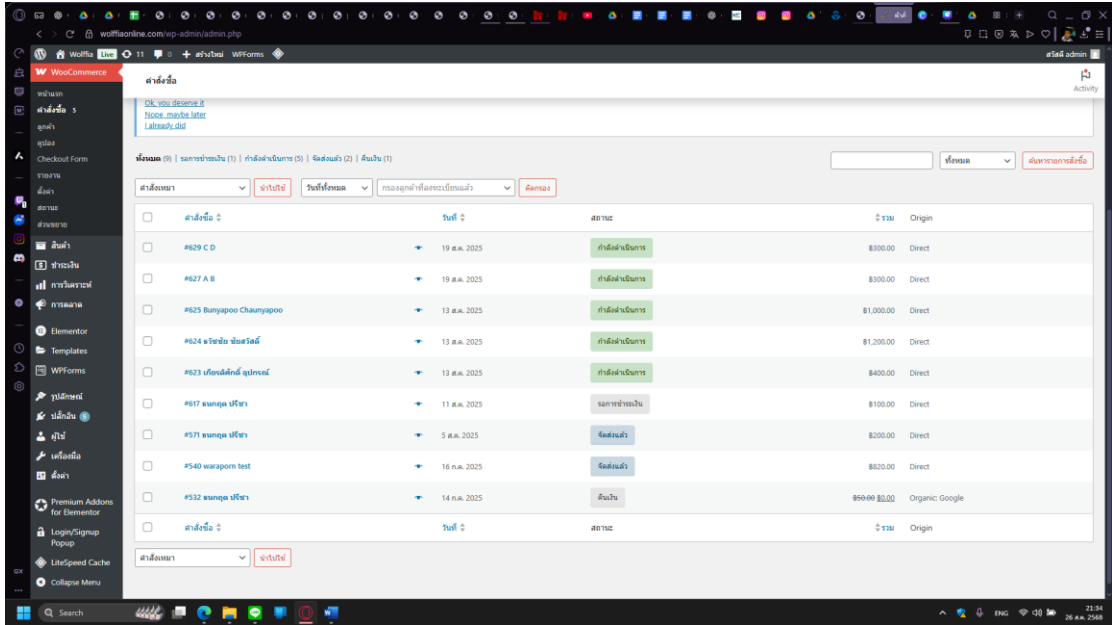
wolffiaonline.com/wp-admin/admin.php

Wolffia Live 11 0 + สร้างใหม่ WPForms สวัสดี admin

WooCommerce
หน้าแรก
คำสั่งซื้อ 5
ลูกค้า
คูปอง
Checkout Form
รายงาน
ตั้งค่า
สถานะ
ส่วนขยาย
สินค้า
ชำระเงิน
การวิเคราะห์
การตลาด
Elementor
Templates
WPForms
รูปลักษณ์
ปลั๊กอิน 6
ผู้ใช้
เครื่องมือ
ตั้งค่า
Premium Addons for Elementor
Login/Signup Popup
LiteSpeed Cache
Collapse Menu

คำสั่งซื้อ

Activity

Ok, you deserve it
Nope, maybe later
I already did

ทั้งหมด (9) | รอการชำระเงิน (1) | กำลังดำเนินการ (5) | จัดส่งแล้ว (2) | คืนเงิน (1)

ทั้งหมด ค้นหารายการสั่งซื้อ

คำสั่งเหมา นำไปใช้ วันที่ทั้งหมด กรองลูกค้าที่ลงทะเบียนแล้ว คัดกรอง

| | คำสั่งซื้อ | | วันที่ | สถานะ | รวม | Origin |
|---|---|---|---|---|---|---|
| | #629 C D | | 19 ส.ค. 2025 | กำลังดำเนินการ | ฿300.00 | Direct |
| | #627 A B | | 19 ส.ค. 2025 | กำลังดำเนินการ | ฿300.00 | Direct |
| | #625 Bunyapoo Chaunyapoo | | 13 ส.ค. 2025 | กำลังดำเนินการ | ฿1,000.00 | Direct |
| | #624 ธวัชชัย ชัยสวัสดิ์ | | 13 ส.ค. 2025 | กำลังดำเนินการ | ฿1,200.00 | Direct |
| | #623 เกียรติศักดิ์ ลุประกณ์ | | 13 ส.ค. 2025 | กำลังดำเนินการ | ฿400.00 | Direct |
| | #617 ธนกฤต ปรีชา | | 11 ส.ค. 2025 | รอการชำระเงิน | ฿100.00 | Direct |
| | #571 ธนกฤต ปรีชา | | 5 ส.ค. 2025 | จัดส่งแล้ว | ฿200.00 | Direct |
| | #540 waraporn test | | 16 ก.ค. 2025 | จัดส่งแล้ว | ฿820.00 | Direct |
| | #532 ธนกฤต ปรีชา | | 14 ก.ค. 2025 | คืนเงิน | ~~฿50.00~~ ฿0.00 | Organic: Google |
| | คำสั่งซื้อ | | วันที่ | สถานะ | รวม | Origin |

คำสั่งเหมา นำไปใช้

Search
ENG 21:34 26 ส.ค. 2568